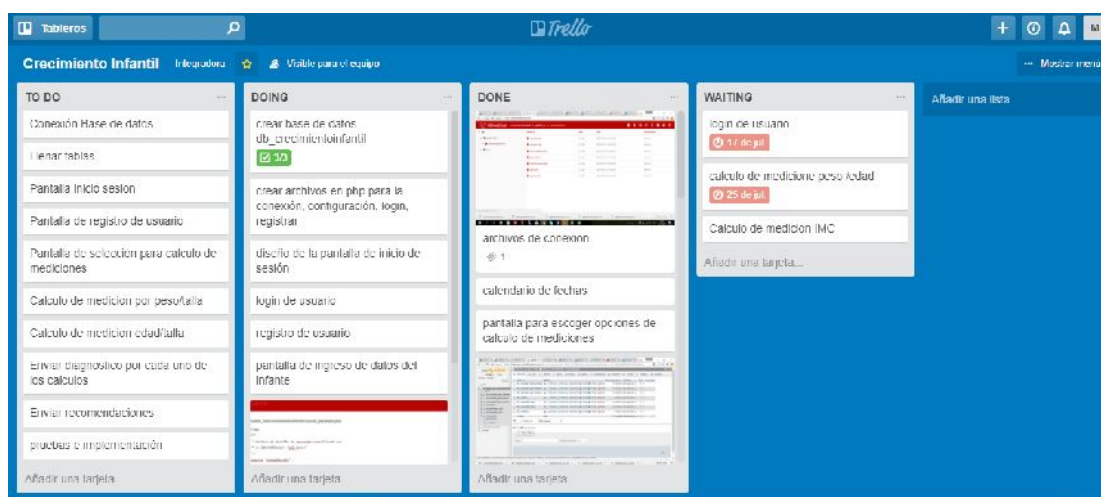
Tableros

Trello

Crecimiento Infantil Integradora Visible para el equipo

··· Mostrar menú

TO DO

Conexión Base de datos

Llenar tablas

Pantalla inicio sesion

Pantalla de registro de usuario

Pantalla de seleccion para calculo de mediciones

Calculo de medicion por peso/talla

Calculo de medicion edad/talla

Enviar diagnostico por cada uno de los calculos

Enviar recomendaciones

pruebas e implementación

Añadir una tarjeta

DOING

crear base de datos db_crecimientoinfantil

1/3

crear archivos en php para la conexión, configuración, login, registrar

diseño de la pantalla de inicio de sesión

login de usuario

registro de usuario

pantalla de ingreso de datos del infante

Añadir una tarjeta

DONE

archivos de conexion

1

calendario de fechas

pantalla para escoger opciones de calculo de mediciones

Añadir una tarjeta

WAITING

login de usuario

17 de jul.

calculo de mediciones peso /edad

25 de jul.

Calculo de medicion IMC

Añadir una tarjeta...

Añadir una lista